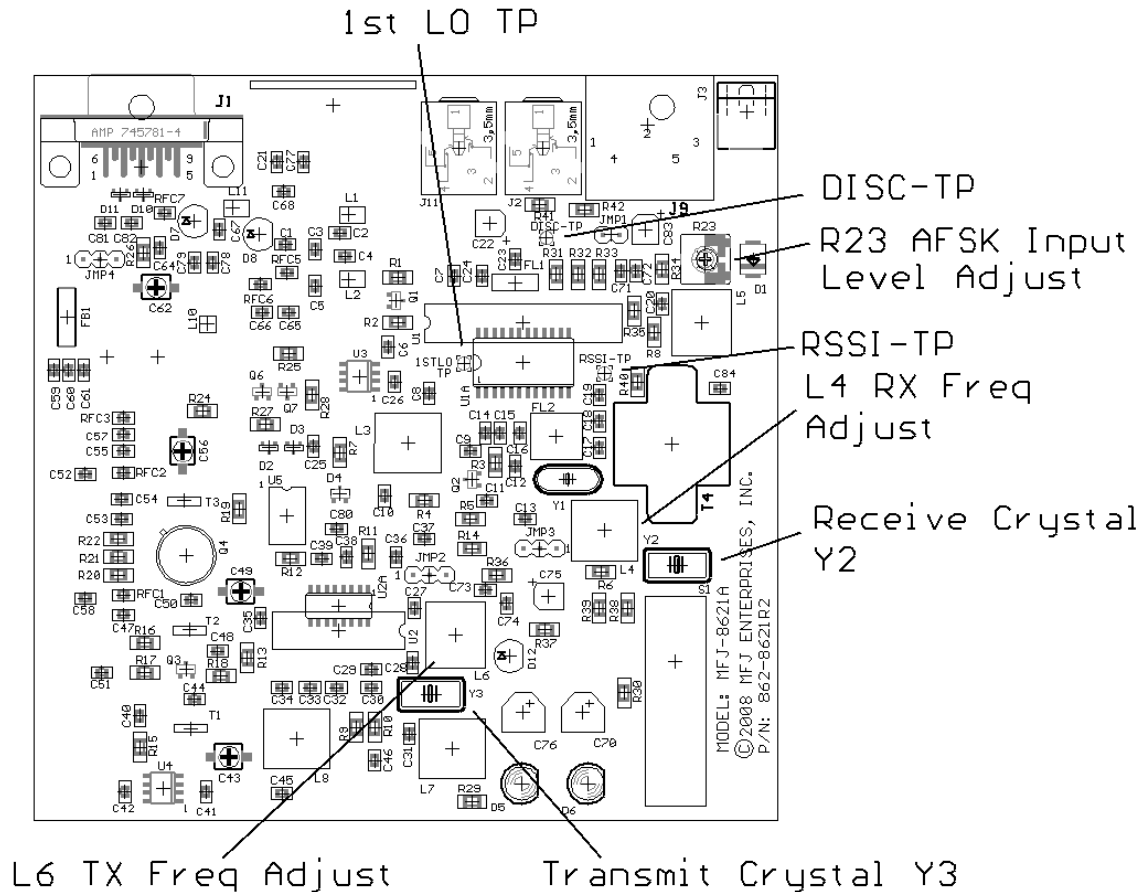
1st LO TP

DISC-TP

R23 AFSK Input Level Adjust

RSSI-TP

L4 RX Freq Adjust

Receive Crystal Y2

L6 TX Freq Adjust

Transmit Crystal Y3

J1
AMP 745781-4
6 9
1 5
J11 3.5mm
J2 3.5mm
J3
1 2 3
4 5
J9
JMP1
R41
DISC-TP
R42
C83
R23
D1
L5
R31 R32 R33
R34
C72
C71
FL1
C23
C24
C22
C7
C21 C77
C68
L11
RFC7
D11 D10
D7
C67
D8
C1
C3 C2
C4
L1
L2
R1
Q1
C81 C82
R26 C64
C79 C78
JMP4
RFC5
RFC6
C66 C65
C5
R2
U1
C6
C62
L10
FB1
C20
R35
R8
1STLO TP
U1A
RSSI-TP
R40
C84
C59 C60 C61
R25
U3
Q6 Q7
R27
R28
C26
C8
R24
RFC3
C57
C55
C56
RFC2
C52
D3
D2
C25
R7
L3
C14 C15
C19
C18
C17
FL2
C9
C16
R3
C12
Q2
C11
Y1
T4
C54
T3
R19
U5
D4
C10
C80
R4
R5
C13
R14
Y2
L4
JMP3
C53
R22
R21
R20
Q4
C39 C38
R11
C36 C37
R12
JMP2
R36
C27
C73
C75
R6
C49
RFC1
C50
C58
C47
R16
T2
C35
U2A
U2
C74
R39 R38
R37
D12
C48
R13
R17
Q3
R18
C51
C44
C28 C29
L6
Y3
C34 C33 C32
C30
R30
S1
C40
T1
R15
C43
U4
C42
C41
C45
L8
R9 R10
C46
C31
L7
R29
D5 D6
C76 C70
MODEL: MFJ-8621A
©2008 MFJ ENTERPRISES, INC.
P/N: 862-8621R2